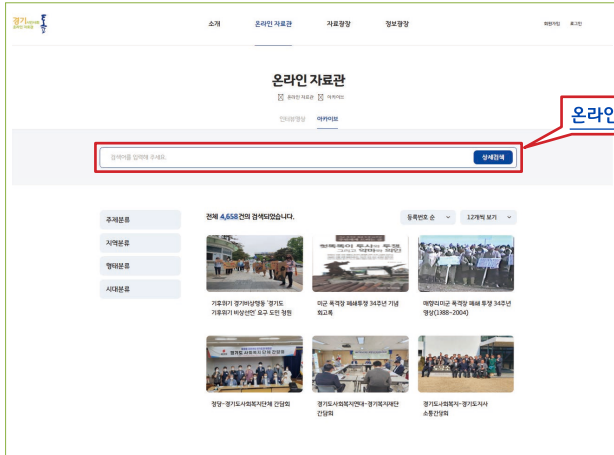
경기 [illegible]

소개 온라인 자료관 자료광장 정보광장

회원가입 로그인

온라인 자료관

온라인 자료관 아카이브

전체용량 아카이브

검색어를 입력해 주세요. 상세검색

온라인

주제분류

지역분류

형태분류

시대분류

전체 4,658건이 검색되었습니다.

등록번호 순 12개씩 보기

기후위기 경기비상행동 '경기도 기후위기 비상선언' 요구 도민 청원

미군 폭격장 폐쇄투쟁 34주년 기념 회고록

매향리미군 폭격장 폐쇄 투쟁 34주년 영상(1988~2004)

정당-경기도사회복지단체 간담회

경기도사회복지연대-경기복지재단 간담회

경기도사회복지-경기도지사 소통간담회